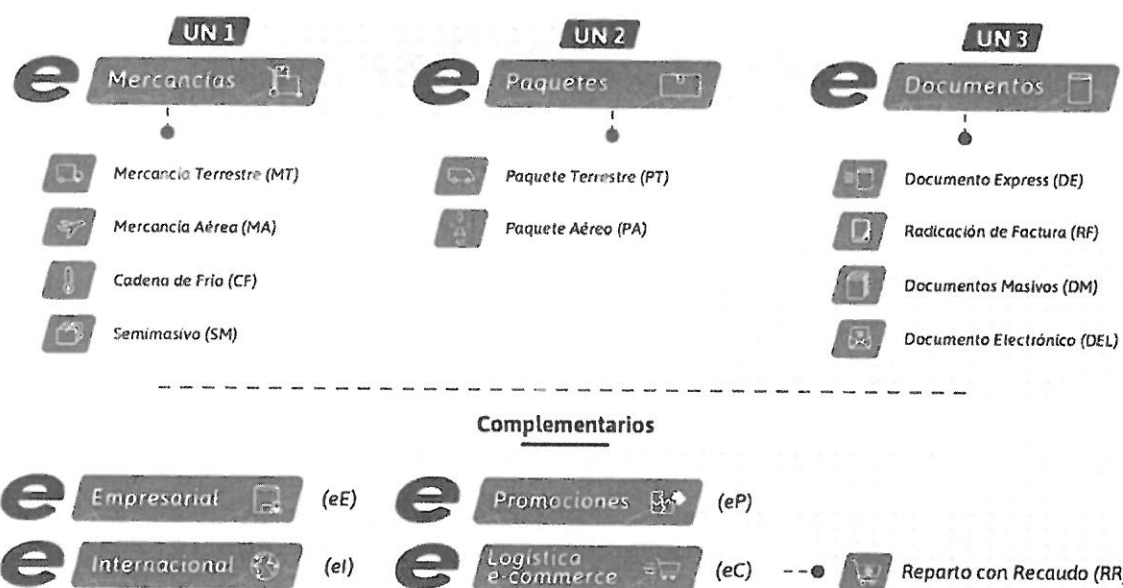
UN 1
e Mercancías

Mercancía Terrestre (MT)
Mercancía Aérea (MA)
Cadena de Frío (CF)
Semimasivo (SM)

UN 2
e Paquetes

Paquete Terrestre (PT)
Paquete Aéreo (PA)

UN 3
e Documentos

Documento Express (DE)
Radicación de Factura (RF)
Documentos Masivos (DM)
Documento Electrónico (DEL)

Complementarios

e Empresarial (eE)
e Promociones (eP)
e Internacional (eI)
e Logística e-commerce (eC)
Reparto con Recaudo (RR